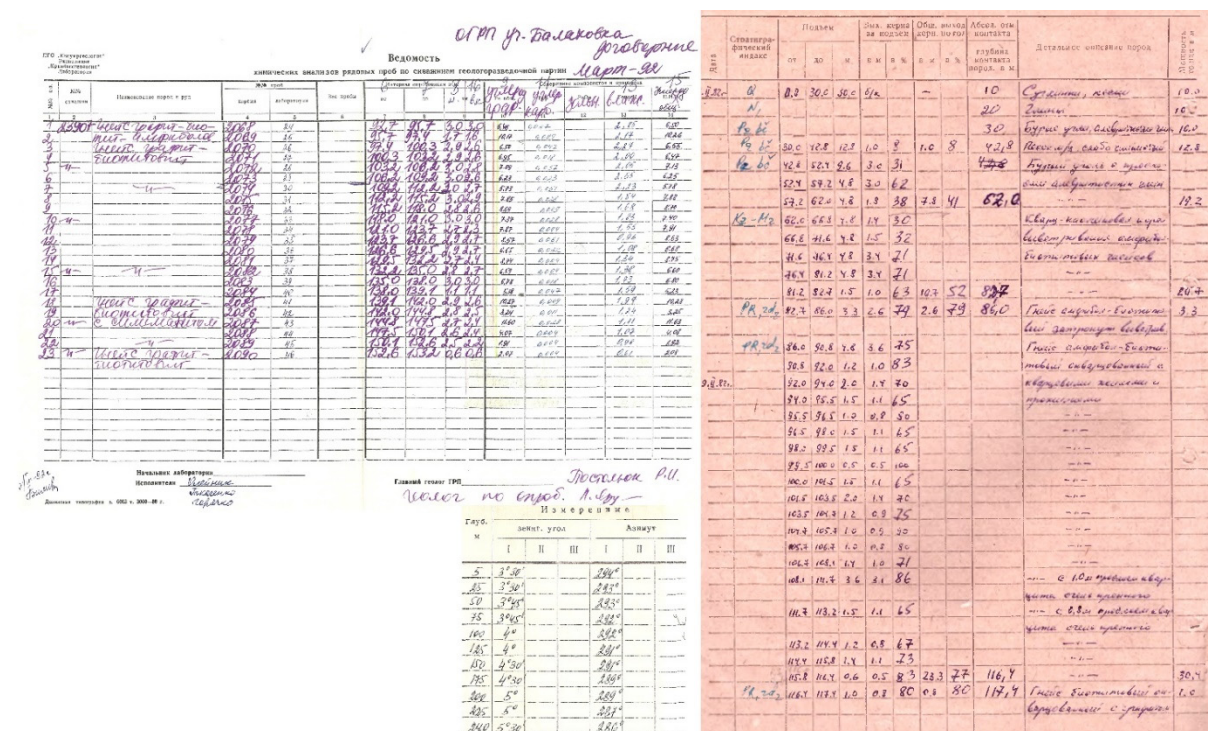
ОГРП ул. Балаковка договорные
Март-92

ПГО „Кольгеология"
Ведомость
химических анализов рядовых проб по скважинам геологоразведочной партии

| № п.п. | № скважины | Наименование пород и руд | № проб пород | № проб лабораторные | Вес пробы | от | до | м | Углерод граф. | Углерод карб. | Углерод | Углерод | Зола |
|---|---|---|---|---|---|---|---|---|---|---|---|---|---|
| 1 | 2 | 3 | 4 | 5 | 6 | 7 | 8 | 9 | 10 | 11 | 12 | 13 | 14 |
| 1 | 2390т | Гнейс графито-био- | 2068 | 34 | | 92,7 | 94,7 | 3,0 | | | | 4,75 | |
| 2 | | тит-хлоритовый | 2069 | 36 | | | | | | | | | |
| 3 | | Гнейс графит- | 2070 | 36 | | | | | | | | | |
| 4 | | биотитовый | 2071 | 32 | | 100,3 | | | | | | | |
| 5 | - | | 2074 | 36 | | | | | | | | | |
| 6 | | | 2072 | 33 | | | | | | | | | |
| 7 | | — | 2073 | 30 | | | | | | | | | |
| 8 | | | 2075 | 34 | | | | | | | | | |
| 9 | | | 2076 | 34 | | | | | | | | | |
| 10 | — | | 2077 | 37 | | | | | | | | | |
| 11 | | | 2078 | 38 | | 110 | | | | | | | |
| 12 | | | 2079 | 35 | | | | | | | | | |
| 13 | | | 2080 | 36 | | | | | | | | | |
| 14 | | | 2081 | 37 | | | | | | | | | |
| 15 | — | — | 2082 | 38 | | 132,8 | | | | | | | |
| 16 | | | 2083 | 39 | | 135,0 | | | | | | | |
| 17 | | | 2084 | 40 | | | | | | | | | |
| 18 | | Гнейс графит- | 2085 | 41 | | | | | | | | | |
| 19 | | биотитовый | 2086 | 42 | | | | | | | | | |
| 20 | — | с силлиманитом | 2087 | 43 | | | | | | | | | |
| 21 | | | 2088 | 44 | | | | | | | | | |
| 22 | | | 2089 | 45 | | | | | | | | | |
| 23 | — | Гнейс графит-биотитовый | 2090 | 46 | | 132,6 | 133,2 | 0,6 | | | | | |

Начальник лаборатории
Исполнители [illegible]
Главный геолог ГРП Постальное Р.И.
Геолог по опроб. Л. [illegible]

Измерение
| Глуб. м | Зенит. угол I | II | III | Азимут I | II | III |
|---|---|---|---|---|---|---|
| 5 | 3°30' | | | 284° | | |
| 25 | 3°30' | | | 283° | | |
| 50 | 3°45' | | | 283° | | |
| 75 | 3°45' | | | 282° | | |
| 100 | 4° | | | 284° | | |
| 125 | 4° | | | 284° | | |
| 150 | 4°30' | | | 284° | | |
| 175 | 4°30' | | | 285° | | |
| 200 | 5° | | | 289° | | |
| 225 | 5° | | | 287° | | |
| 240 | 5°30' | | | 286° | | |

| Дата | Стратиграфический индекс | Подъем от | до | м | Вых. керна за подъем м | % | Общ. выход керн. по гор. м | % | Абсол. отм. контакта, глубина контакта пород, в м | Детальное описание пород | Мощность слоя в м |
|---|---|---|---|---|---|---|---|---|---|---|---|
| | Q | 0,0 | 30,0 | 30,0 | б/к | | — | | 10 | Суглинки, пески | 10,0 |
| | N₁ | | | | | | | | 20 | Глины | 10,0 |
| | Pg | | | | | | | | 30 | Бурые угли, слабоуплотнённые | 10,0 |
| | Pg | 30,0 | 42,8 | 12,8 | 1,0 | 8 | 1,0 | 8 | 42,8 | Песчаники слабо сцементированные | 12,8 |
| | Pg | 42,8 | 52,4 | 9,6 | 3,0 | 31 | | | 42,8 | Бурые угли с прослоями алевролитов | |
| | | 52,4 | 57,2 | 4,8 | 3,0 | 62 | | | | | |
| | | 57,2 | 62,0 | 4,8 | 1,8 | 38 | 7,8 | 41 | 62,0 | | 19,2 |
| | K₂-Mz | 62,0 | 66,8 | 4,8 | 1,4 | 30 | | | | Кварц-каолиновая кора выветривания биотитовых гнейсов | |
| | | 66,8 | 71,6 | 4,8 | 1,5 | 32 | | | | | |
| | | 71,6 | 76,4 | 4,8 | 3,4 | 71 | | | | | |
| | | 76,4 | 81,2 | 4,8 | 3,4 | 71 | | | | — | |
| | | 81,2 | 82,7 | 1,5 | 1,0 | 63 | 10,7 | 52 | 82,7 | | 20,7 |
| | PR₁zd₂ | 82,7 | 86,0 | 3,3 | 2,6 | 79 | 2,6 | 79 | 86,0 | Гнейс амфибол-биотитовый затронутый выветриванием | 3,3 |
| | PR₁zd₂ | 86,0 | 90,8 | 4,8 | 3,6 | 75 | | | | Гнейс амфибол-биотитовый сильно рассланцованный с кварцевыми жилками и прожилками | |
| | | 90,8 | 92,0 | 1,2 | 1,0 | 83 | | | | | |
| 9.8.81 | | 92,0 | 94,0 | 2,0 | 1,4 | 70 | | | | — | |
| | | 94,0 | 95,5 | 1,5 | 1,1 | 65 | | | | — | |
| | | 95,5 | 96,5 | 1,0 | 0,8 | 80 | | | | — | |
| | | 96,5 | 98,0 | 1,5 | 1,1 | 65 | | | | — | |
| | | 98,0 | 99,5 | 1,5 | 1,1 | 65 | | | | — | |
| | | 99,5 | 100,0 | 0,5 | 0,5 | 100 | | | | — | |
| | | 100,0 | 101,5 | 1,5 | 1,1 | 65 | | | | — | |
| | | 101,5 | 103,5 | 2,0 | 1,4 | 70 | | | | — | |
| | | 103,5 | 104,7 | 1,2 | 0,9 | 75 | | | | — | |
| | | 104,7 | 105,7 | 1,0 | 0,5 | 50 | | | | — | |
| | | 105,7 | 106,7 | 1,0 | 0,5 | 50 | | | | — | |
| | | 106,7 | 108,1 | 1,4 | 1,0 | 71 | | | | — | |
| | | 108,1 | 111,7 | 3,6 | 3,1 | 86 | | | | — с 1,0 м прослоем кварцита, очень прочного | |
| | | 111,7 | 113,2 | 1,5 | 1,1 | 65 | | | | — с 0,8 м прослоем кварцита очень прочного | |
| | | 113,2 | 114,4 | 1,2 | 0,8 | 67 | | | | | |
| | | 114,4 | 115,8 | 1,4 | 1,1 | 73 | | | | | |
| | | 115,8 | 116,4 | 0,6 | 0,5 | 83 | 23,3 | 77 | 116,4 | | 30,4 |
| | PR₁zd₂ | 116,4 | 117,4 | 1,0 | 0,8 | 80 | 0,8 | 80 | 117,4 | Гнейс биотитовый окварцованный с графитом | 1,0 |